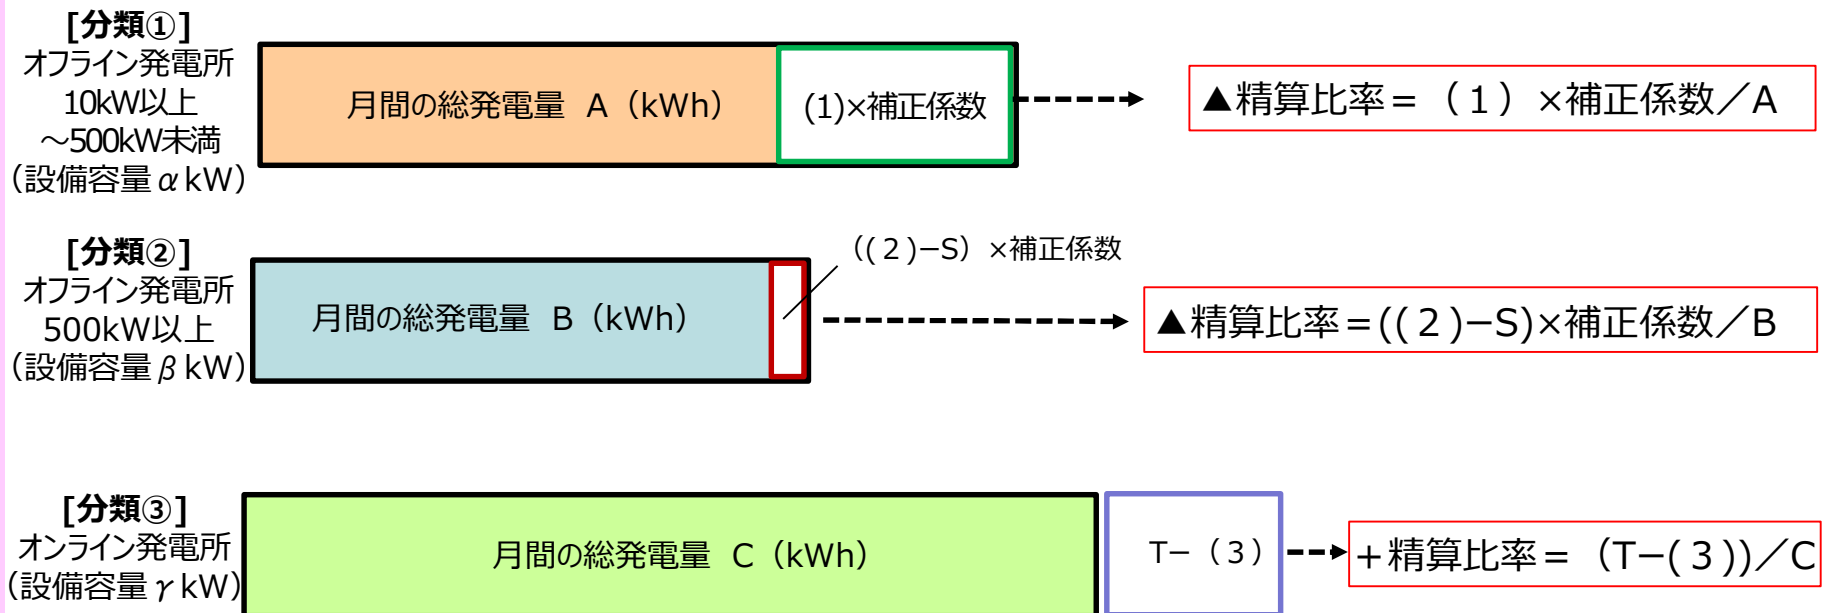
[分類①]
オフライン発電所
10kW以上
～500kW未満
（設備容量$\alpha$kW）

月間の総発電量　A（kWh）

(1)×補正係数

▲精算比率＝（１）×補正係数／A

[分類②]
オフライン発電所
500kW以上
（設備容量$\beta$kW）

月間の総発電量　B（kWh）

((２)−S）×補正係数

▲精算比率＝((２)−S)×補正係数／B

[分類③]
オンライン発電所
（設備容量$\gamma$kW）

月間の総発電量　C（kWh）

T−（３）

＋精算比率＝（T−(３))／C